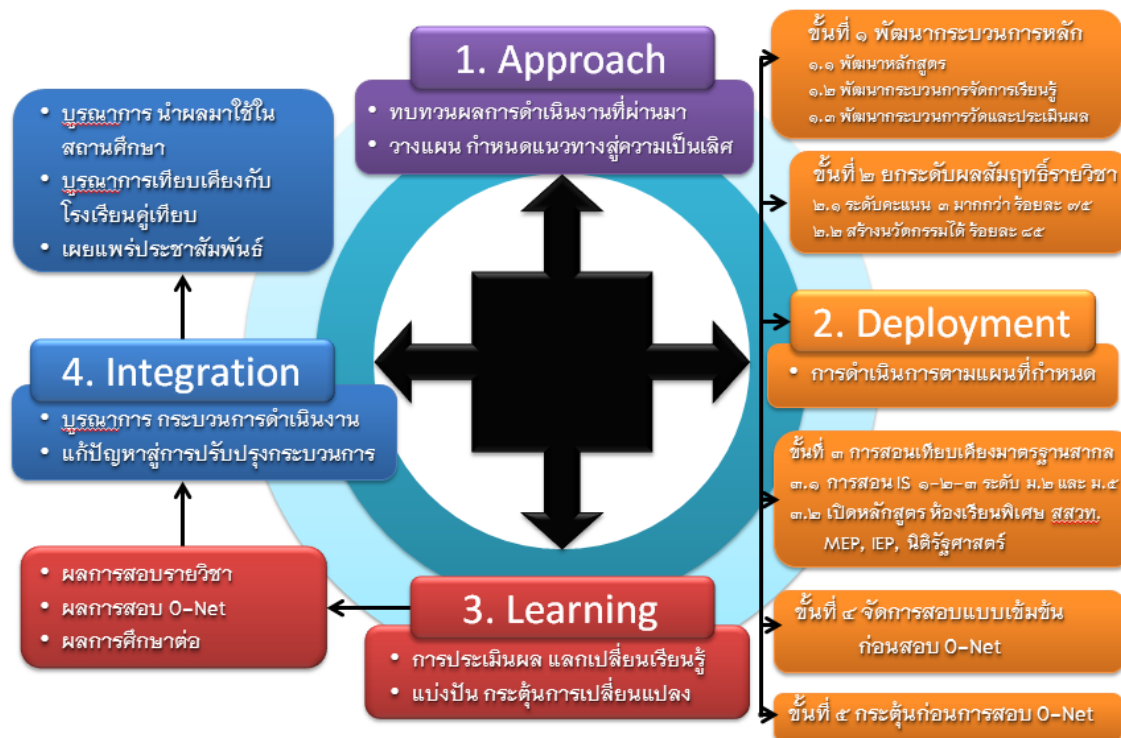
1. Approach
• ทบทวนผลการดำเนินงานที่ผ่านมา
• วางแผน กำหนดแนวทางสู่ความเป็นเลิศ

• บูรณาการ นำผลมาใช้ในสถานศึกษา
• บูรณาการเทียบเคียงกับโรงเรียนคู่เทียบ
• เผยแพร่ประชาสัมพันธ์

ขั้นที่ ๑ พัฒนากระบวนการหลัก
๑.๑ พัฒนาหลักสูตร
๑.๒ พัฒนากระบวนการจัดการเรียนรู้
๑.๓ พัฒนากระบวนการวัดและประเมินผล

ขั้นที่ ๒ ยกระดับผลสัมฤทธิ์รายวิชา
๒.๑ ระดับคะแนน ๓ มากกว่า ร้อยละ ๗๕
๒.๒ สร้างนวัตกรรมได้ ร้อยละ ๘๕

2. Deployment
• การดำเนินการตามแผนที่กำหนด

4. Integration
• บูรณาการ กระบวนการดำเนินงาน
• แก้ปัญหาสู่การปรับปรุงกระบวนการ

ขั้นที่ ๓ การสอนเทียบเคียงมาตรฐานสากล
๓.๑ การสอน IS ๑-๒-๓ ระดับ ม.๒ และ ม.๕
๓.๒ เปิดหลักสูตร ห้องเรียนพิเศษ สสวท. MEP, IEP, นิติรัฐศาสตร์

• ผลการสอบรายวิชา
• ผลการสอบ O-Net
• ผลการศึกษาต่อ

3. Learning
• การประเมินผล แลกเปลี่ยนเรียนรู้
• แบ่งปัน กระตุ้นการเปลี่ยนแปลง

ขั้นที่ ๔ จัดการสอบแบบเข้มข้นก่อนสอบ O-Net

ขั้นที่ ๕ กระตุ้นก่อนการสอบ O-Net